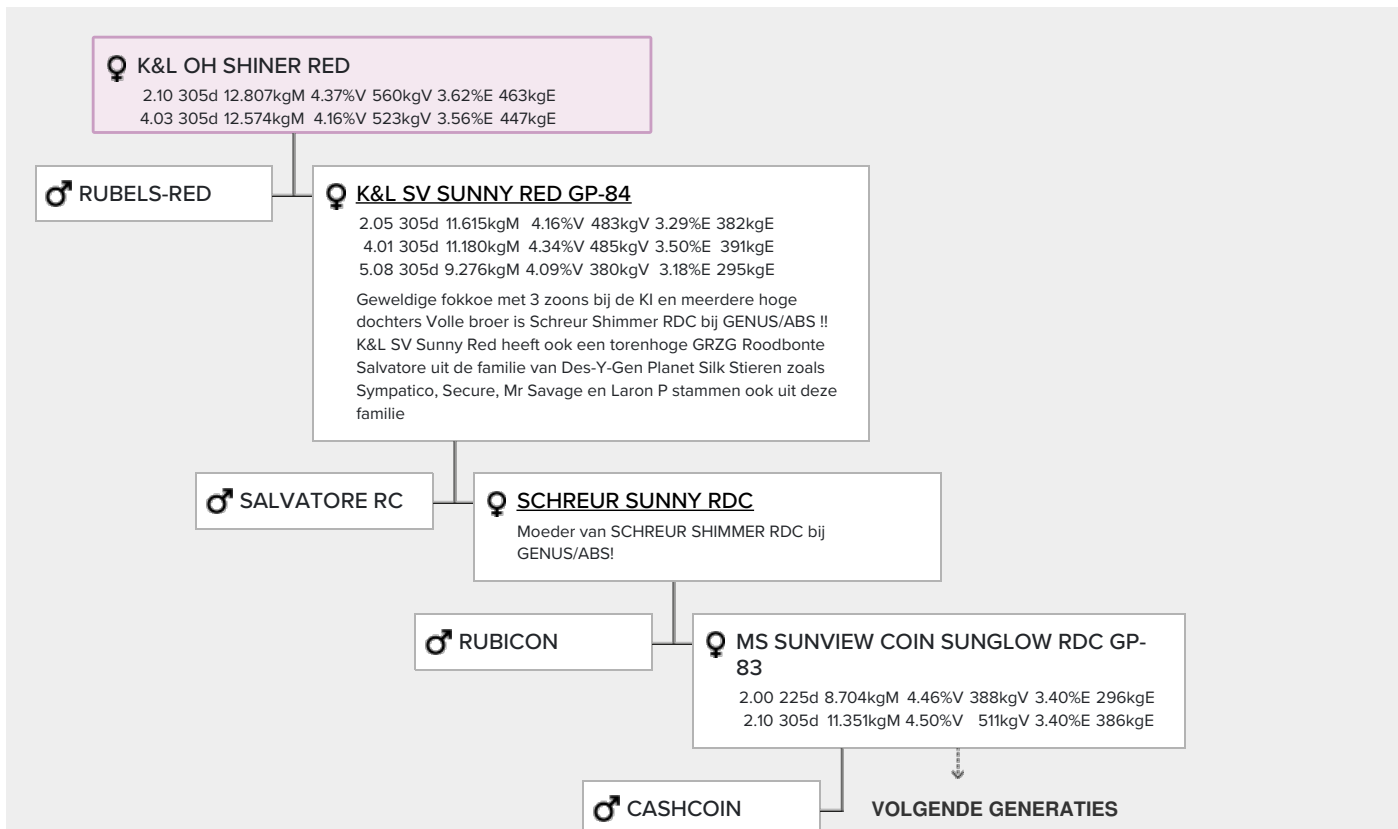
♀ K&L OH SHINER RED
2.10 305d 12.807kgM 4.37%V 560kgV 3.62%E 463kgE
4.03 305d 12.574kgM 4.16%V 523kgV 3.56%E 447kgE

♂ RUBELS-RED

♀ K&L SV SUNNY RED GP-84
2.05 305d 11.615kgM 4.16%V 483kgV 3.29%E 382kgE
4.01 305d 11.180kgM 4.34%V 485kgV 3.50%E 391kgE
5.08 305d 9.276kgM 4.09%V 380kgV 3.18%E 295kgE

Geweldige fokkoe met 3 zoons bij de KI en meerdere hoge dochters Volle broer is Schreur Shimmer RDC bij GENUS/ABS !! K&L SV Sunny Red heeft ook een torenhoge GRZG Roodbonte Salvatore uit de familie van Des-Y-Gen Planet Silk Stieren zoals Sympatico, Secure, Mr Savage en Laron P stammen ook uit deze familie

♂ SALVATORE RC

♀ SCHREUR SUNNY RDC
Moeder van SCHREUR SHIMMER RDC bij GENUS/ABS!

♂ RUBICON

♀ MS SUNVIEW COIN SUNGLOW RDC GP-83
2.00 225d 8.704kgM 4.46%V 388kgV 3.40%E 296kgE
2.10 305d 11.351kgM 4.50%V 511kgV 3.40%E 386kgE

♂ CASHCOIN

VOLGENDE GENERATIES